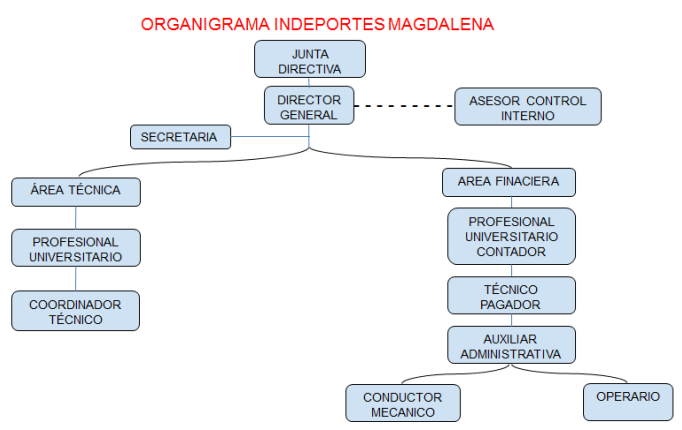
ORGANIGRAMA INDEPORTES MAGDALENA

JUNTA DIRECTIVA

DIRECTOR GENERAL

ASESOR CONTROL INTERNO

SECRETARIA

ÁREA TÉCNICA

PROFESIONAL UNIVERSITARIO

COORDINADOR TÉCNICO

AREA FINACIERA

PROFESIONAL UNIVERSITARIO CONTADOR

TÉCNICO PAGADOR

AUXILIAR ADMINISTRATIVA

CONDUCTOR MECANICO

OPERARIO